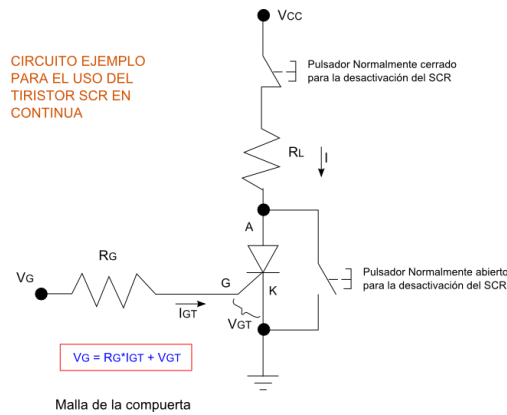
CIRCUITO EJEMPLO PARA EL USO DEL TIRISTOR SCR EN CONTINUA

Vcc

Pulsador Normalmente cerrado para la desactivación del SCR

RL

I

A

Pulsador Normalmente abierto para la desactivación del SCR

RG

VG

G

K

IGT

VGT

VG = RG*IGT + VGT

Malla de la compuerta